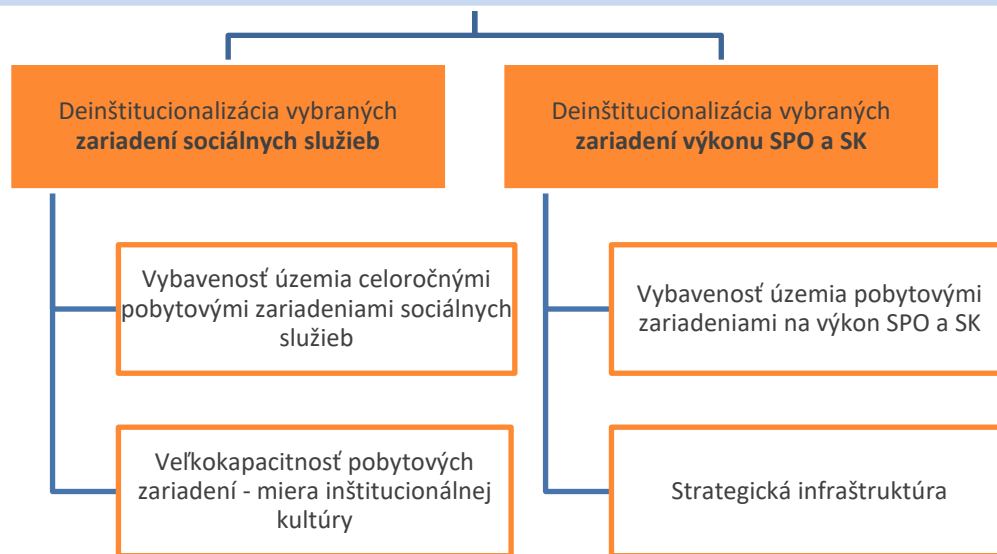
Deinštitucionalizácia vybraných **zariadení sociálnych služieb**

Vybavenosť územia celoročnými pobytovými zariadeniami sociálnych služieb

Veľkokapacitnosť pobytových zariadení - miera inštitucionálnej kultúry

Deinštitucionalizácia vybraných **zariadení výkonu SPO a SK**

Vybavenosť územia pobytovými zariadeniami na výkon SPO a SK

Strategická infraštruktúra